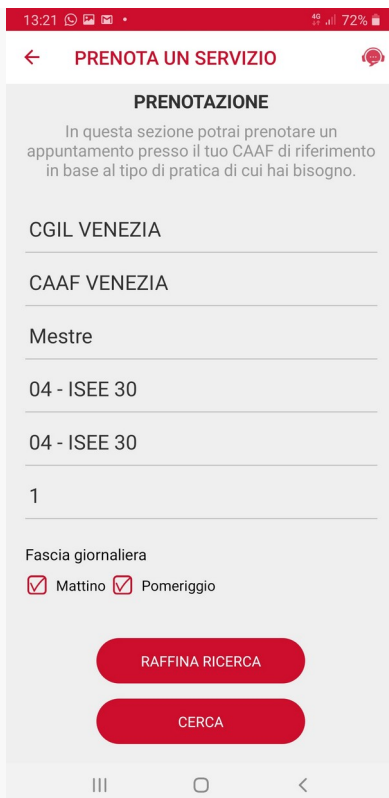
13:21 • 4G 72%

PRENOTA UN SERVIZIO

PRENOTAZIONE

In questa sezione potrai prenotare un appuntamento presso il tuo CAAF di riferimento in base al tipo di pratica di cui hai bisogno.

CGIL VENEZIA

CAAF VENEZIA

Mestre

04 - ISEE 30

04 - ISEE 30

1

Fascia giornaliera

Mattino Pomeriggio

RAFFINA RICERCA

CERCA